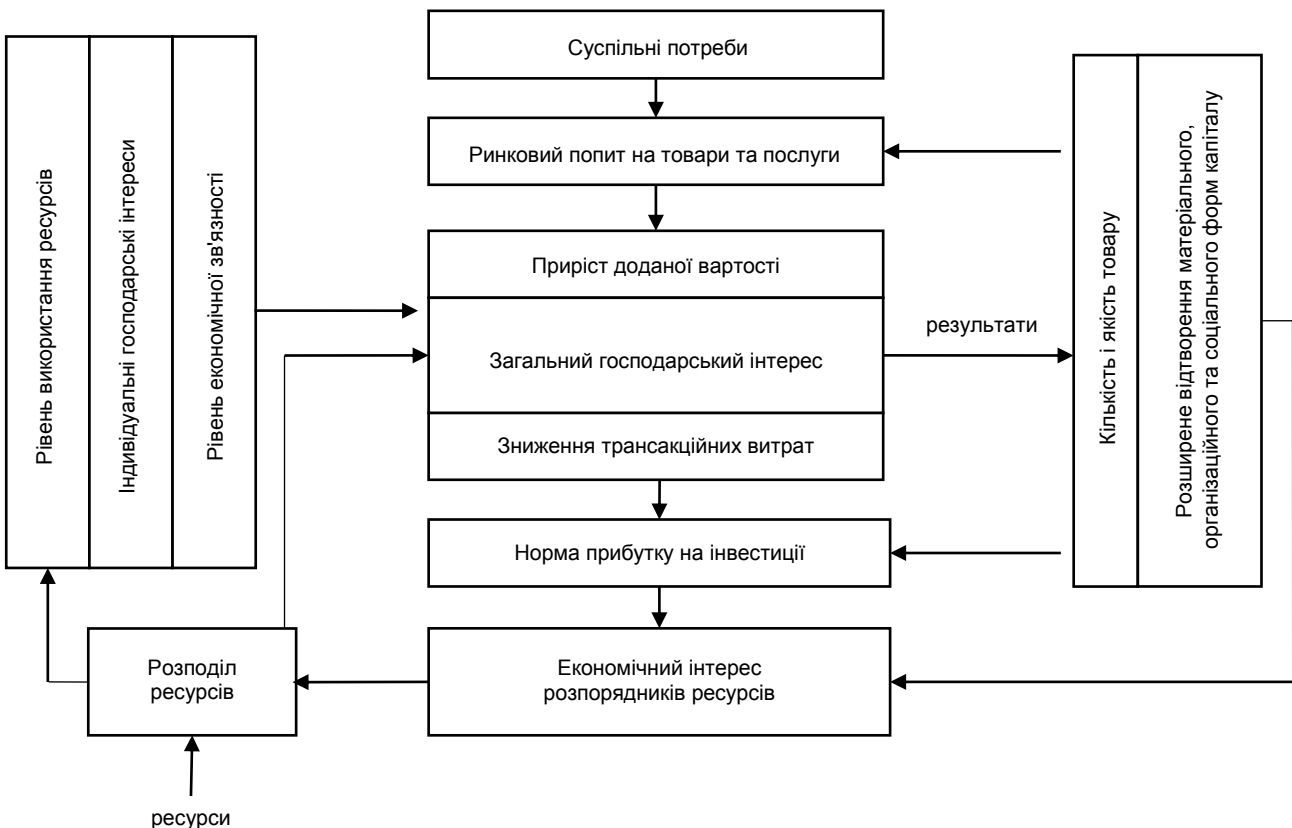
Рівень використання ресурсів

Індивідуальні господарські інтереси

Рівень економічної зв'язності

Суспільні потреби

Ринковий попит на товари та послуги

Приріст доданої вартості

Загальний господарський інтерес

Зниження трансакційних витрат

Норма прибутку на інвестиції

Економічний інтерес розпорядників ресурсів

результати

Кількість і якість товару

Розширене відтворення матеріального, організаційного та соціального форм капіталу

Розподіл ресурсів

ресурси